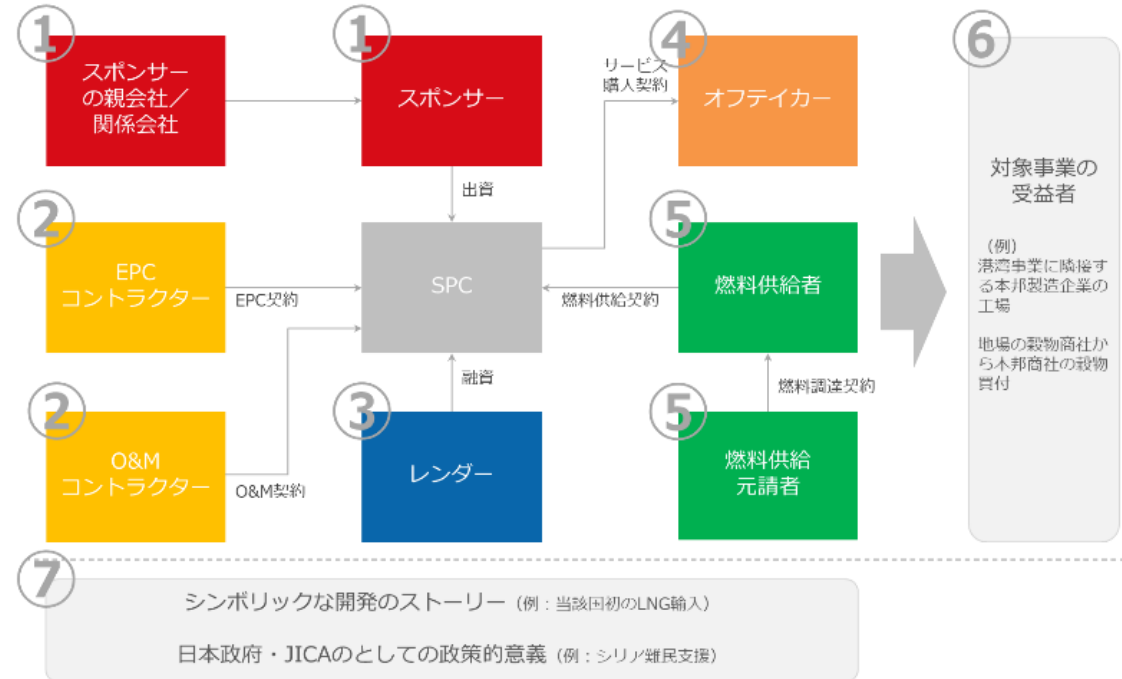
①
スポンサーの親会社／関係会社

①
スポンサー

出資

④
サービス購入契約
オフテイカー

⑥
対象事業の受益者

（例）
港湾事業に隣接する本邦製造企業の工場

地場の穀物商社から本邦商社の穀物買付

②
EPC
コントラクター

EPC契約

SPC

燃料供給契約

⑤
燃料供給者

②
O&M
コントラクター

O&M契約

融資

③
レンダー

燃料調達契約

⑤
燃料供給元請者

⑦
シンボリックな開発のストーリー（例：当該国初のLNG輸入）

日本政府・JICAのとしての政策的意義（例：シリア難民支援）